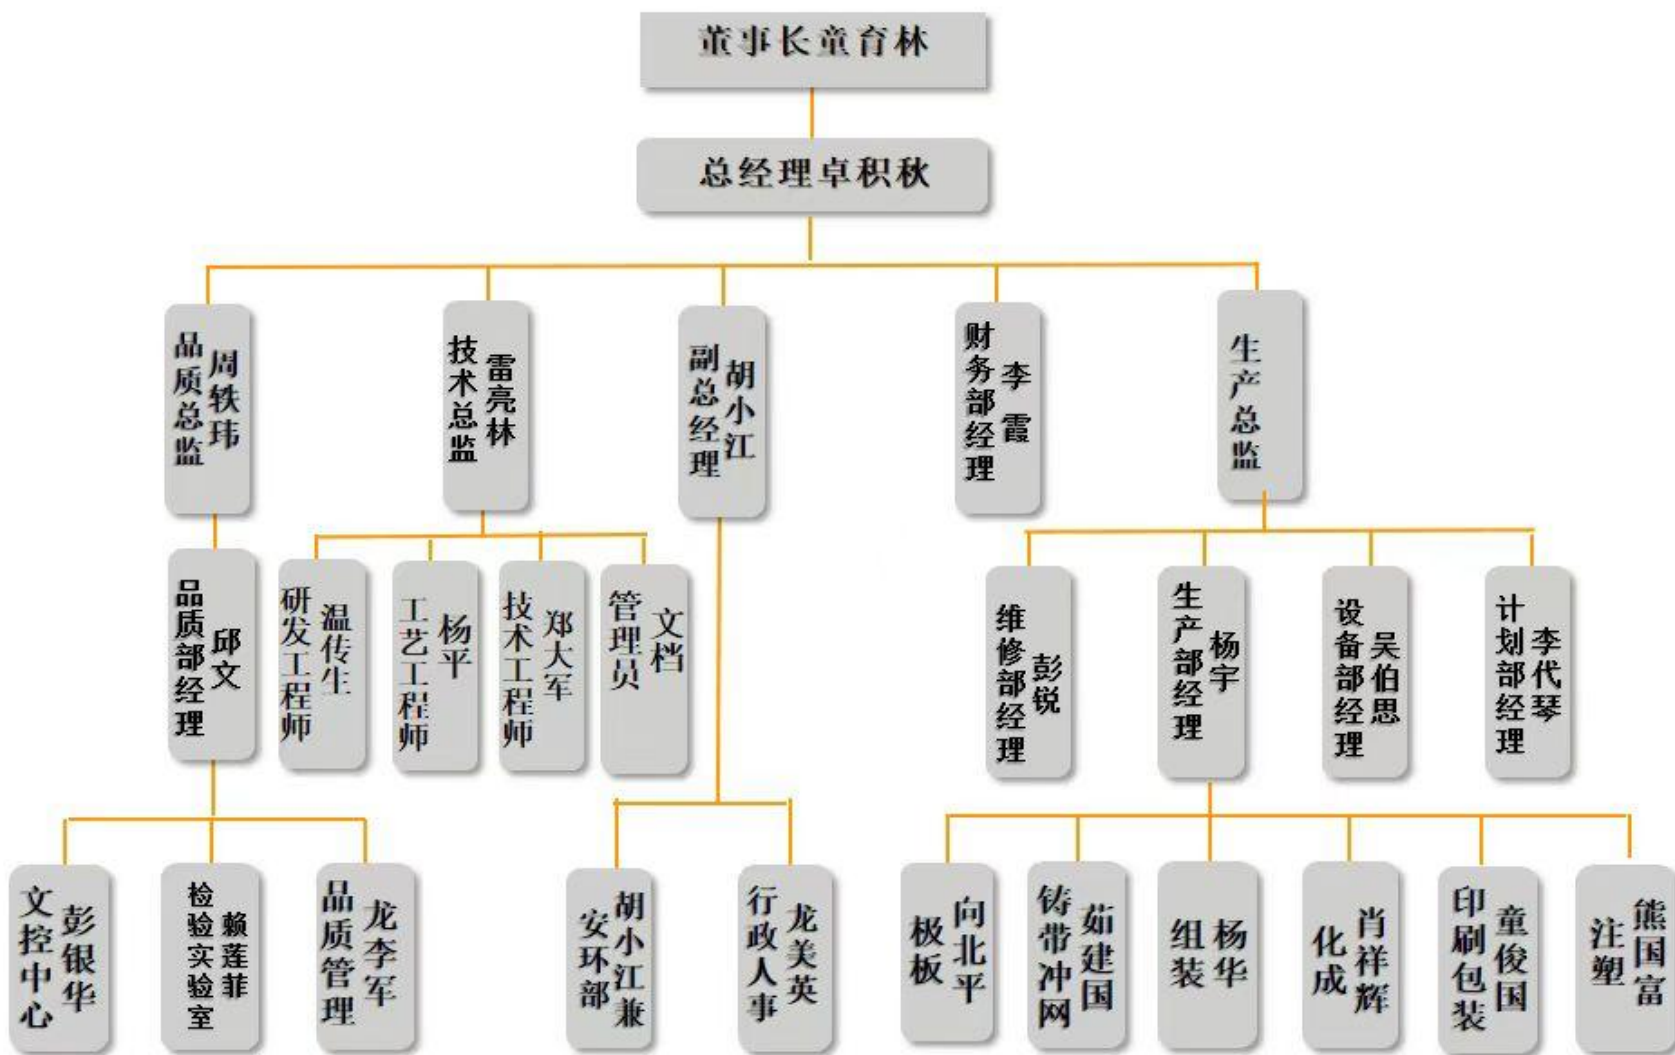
董事长童育林

总经理卓积秋

周铁玮 品质总监

雷亮林 技术总监

胡小江 副总经理

李霞 财务部经理

生产总监

邱文 品质部经理

温传生 研发工程师

杨平 工艺工程师

郑大军 技术工程师

文档 管理员

彭锐 维修部经理

杨宇 生产部经理

吴伯思 设备部经理

李代琴 计划部经理

彭银华 文控中心

赖莲菲 检验实验室

龙李军 品质管理

胡小江兼 安环部

龙美英 行政人事

向北平 板板

茹建国 铸带冲网

杨华 组装

肖祥辉 化成

童俊国 印刷包装

熊国富 注塑